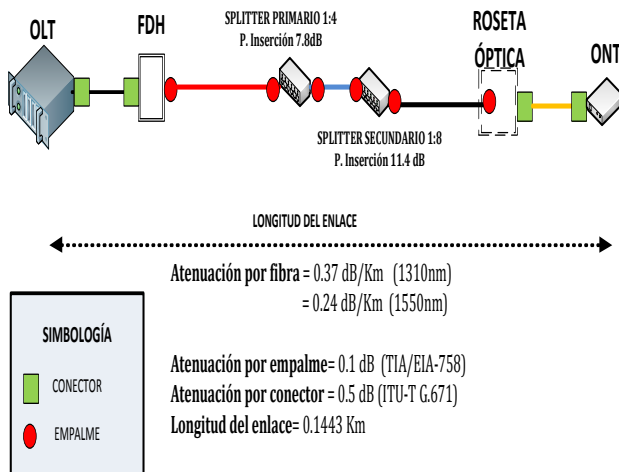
OLT

FDH

SPLITTER PRIMARIO 1:4
P. Inserción 7.8dB

ROSETA
ÓPTICA

ONT

SPLITTER SECUNDARIO 1:8
P. Inserción 11.4 dB

LONGITUD DEL ENLACE

Atenuación por fibra = 0.37 dB/Km (1310nm)
= 0.24 dB/Km (1550nm)

SIMBOLOGÍA

CONECTOR

EMPALME

Atenuación por empalme= 0.1 dB (TIA/EIA-758)
Atenuación por conector = 0.5 dB (ITU-T G.671)
Longitud del enlace= 0.1443 Km